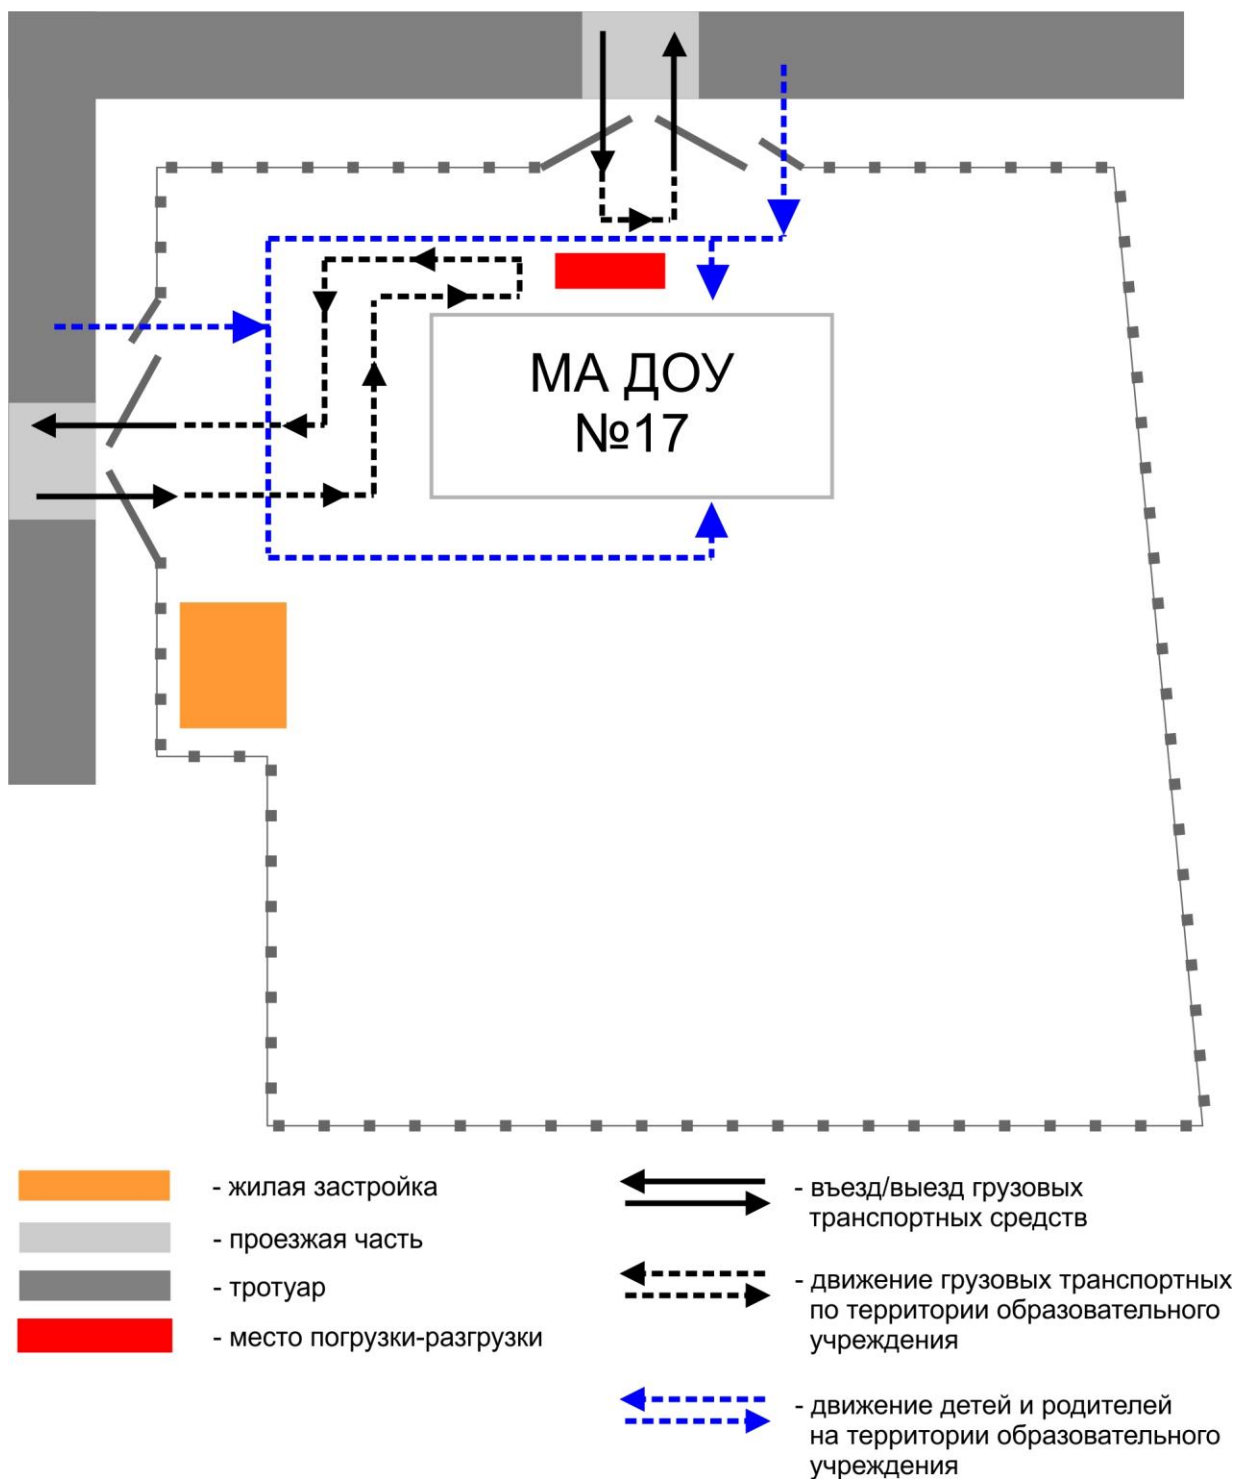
МА ДОУ
№17

- жилая застройка

- проезжая часть

- тротуар

- место погрузки-разгрузки

- въезд/выезд грузовых транспортных средств

- движение грузовых транспортных по территории образовательного учреждения

- движение детей и родителей на территории образовательного учреждения